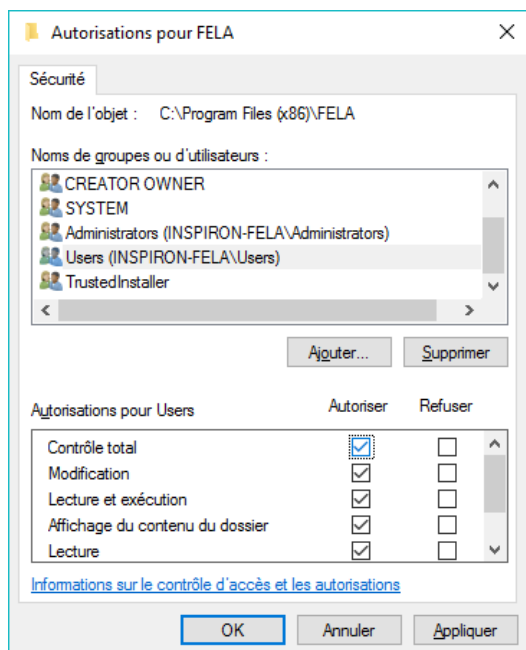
Autorisations pour FELA

Sécurité

Nom de l'objet : C:\Program Files (x86)\FELA

Noms de groupes ou d'utilisateurs :

CREATOR OWNER
SYSTEM
Administrators (INSPIRON-FELA\Administrators)
Users (INSPIRON-FELA\Users)
TrustedInstaller

Ajouter... Supprimer

| Autorisations pour Users | Autoriser | Refuser |
|---|---|---|
| Contrôle total | ☑ | ☐ |
| Modification | ☑ | ☐ |
| Lecture et exécution | ☑ | ☐ |
| Affichage du contenu du dossier | ☑ | ☐ |
| Lecture | ☑ | ☐ |

Informations sur le contrôle d'accès et les autorisations

OK Annuler Appliquer